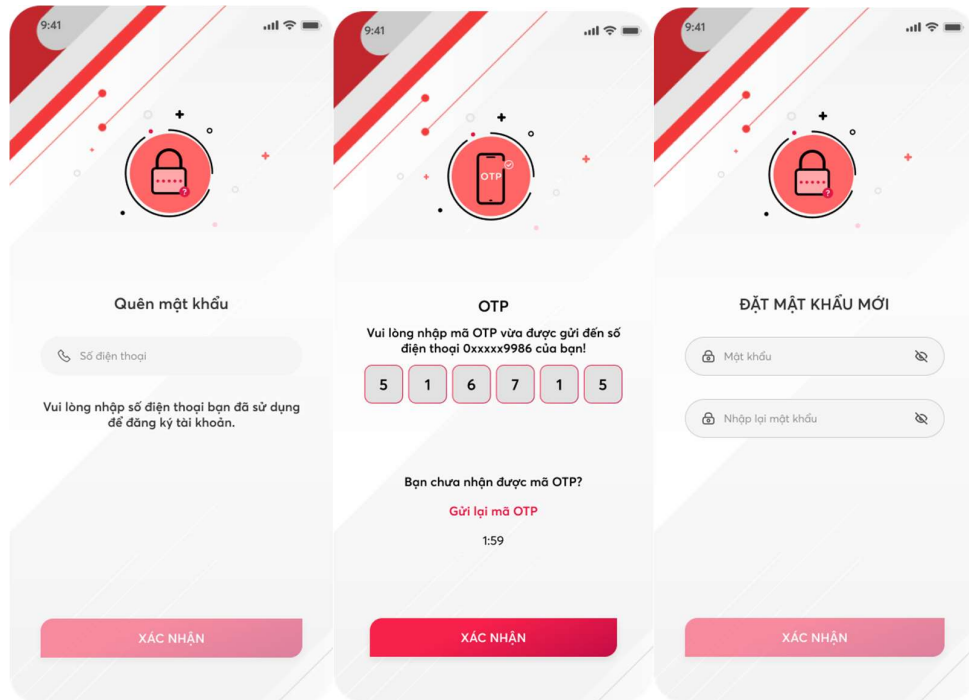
9:41

Quên mật khẩu

Số điện thoại

Vui lòng nhập số điện thoại bạn đã sử dụng để đăng ký tài khoản.

XÁC NHẬN

9:41

OTP

OTP

Vui lòng nhập mã OTP vừa được gửi đến số điện thoại 0xxxxx9986 của bạn!

| 5 | 1 | 6 | 7 | 1 | 5 |
|---|---|---|---|---|---|

Bạn chưa nhận được mã OTP?

Gửi lại mã OTP

1:59

XÁC NHẬN

9:41

ĐẶT MẬT KHẨU MỚI

Mật khẩu

Nhập lại mật khẩu

XÁC NHẬN